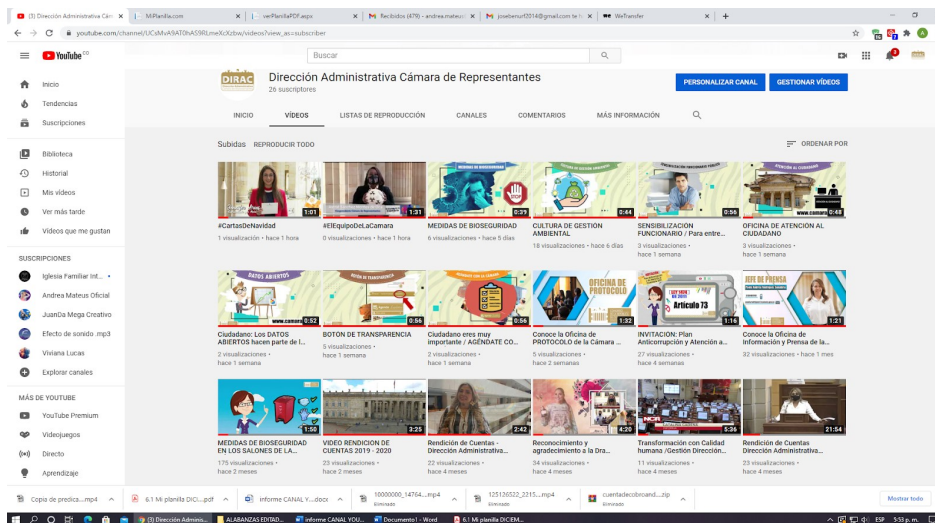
(3) Dirección Administrativa Cám × | MiPlanilla.com × | verPlanillaPDF.aspx × | Recibidos (479) - andrea.mateus × | josebenurf2014@gmail.com te × | WeTransfer × | +

youtube.com/channel/UCsMvA9AT0hA59RLmeXcXzbw/videos?view_as=subscriber

YouTube CO

Buscar

Inicio
Tendencias
Suscripciones

Biblioteca
Historial
Mis videos
Ver más tarde
Videos que me gustan

SUSCRIPCIONES
Iglesia Familiar Int...
Andrea Mateus Oficial
JuanDa Mega Creativo
Efecto de sonido .mp3
Viviana Lucas
Explorar canales

MÁS DE YOUTUBE
YouTube Premium
Videojuegos
Directo
Aprendizaje

DIRAC
Dirección Administrativa Cámara de Representantes
26 suscriptores

PERSONALIZAR CANAL
GESTIONAR VÍDEOS

INICIO VÍDEOS LISTAS DE REPRODUCCIÓN CANALES COMENTARIOS MÁS INFORMACIÓN

Subidas REPRODUCIR TODO
ORDENAR POR

1:01
#CartasDeNavidad
1 visualización • hace 1 hora

1:31
#ElEquipoDeLaCamara
0 visualizaciones • hace 1 hora

MEDIDAS DE BIOSEGURIDAD
0:39
MEDIDAS DE BIOSEGURIDAD
6 visualizaciones • hace 5 días

CULTURA DE GESTIÓN AMBIENTAL
0:44
CULTURA DE GESTION AMBIENTAL
18 visualizaciones • hace 6 días

SENSIBILIZACIÓN FUNCIONARIO PÚBLICO
0:56
SENSIBILIZACION FUNCIONARIO / Para entre...
3 visualizaciones • hace 1 semana

ATENCIÓN AL CIUDADANO
www.camara
0:48
OFICINA DE ATENCIÓN AL CIUDADANO
3 visualizaciones • hace 1 semana

DATOS ABIERTOS
0:52
Ciudadano: Los DATOS ABIERTOS hacen parte de l...
2 visualizaciones • hace 1 semana

BOTÓN DE TRANSPARENCIA
0:56
BOTON DE TRANSPARENCIA
5 visualizaciones • hace 1 semana

0:56
Ciudadano eres muy importante / AGÉNDATE CO...
2 visualizaciones • hace 1 semana

OFICINA DE PROTOCOLO
1:32
Conoce la Oficina de PROTOCOLO de la Cámara ...
5 visualizaciones • hace 2 semanas

Artículo 73
1:16
INVITACIÓN: Plan Anticorrupción y Atención a...
27 visualizaciones • hace 4 semanas

JEFE DE PRENSA
1:21
Conoce la Oficina de Información y Prensa de la...
32 visualizaciones • hace 1 mes

1:50
MEDIDAS DE BIOSEGURIDAD EN LOS SALONES DE LA...
175 visualizaciones • hace 1 mes

3:25
VIDEO RENDICION DE CUENTAS 2019 - 2020
23 visualizaciones • hace 2 meses

2:42
Rendición de Cuentas - Dirección Administrativa...
22 visualizaciones • hace 4 meses

4:20
Reconocimiento y agradecimiento a la Dra...
34 visualizaciones • hace 4 meses

5:36
Transformación con Calidad humana /Gestión Dirección...
11 visualizaciones • hace 4 meses

21:54
Rendición de Cuentas Dirección Administrativa...
23 visualizaciones • hace 4 meses

Copia de predica....mp4 | 6.1 Mi planilla DICI....pdf | informe CANAL Y....docx | 10000000_14764....mp4 Eliminado | 125126522_2215....mp4 Eliminado | cuentadecobroand....zip Eliminado | Mostrar todo

(3) Dirección Admin... | ALABANZAS EDITAD... | informe CANAL YOU... | Documento1 - Word | 6.1 Mi planilla DICIEM...
ESP 5:33 p. m.